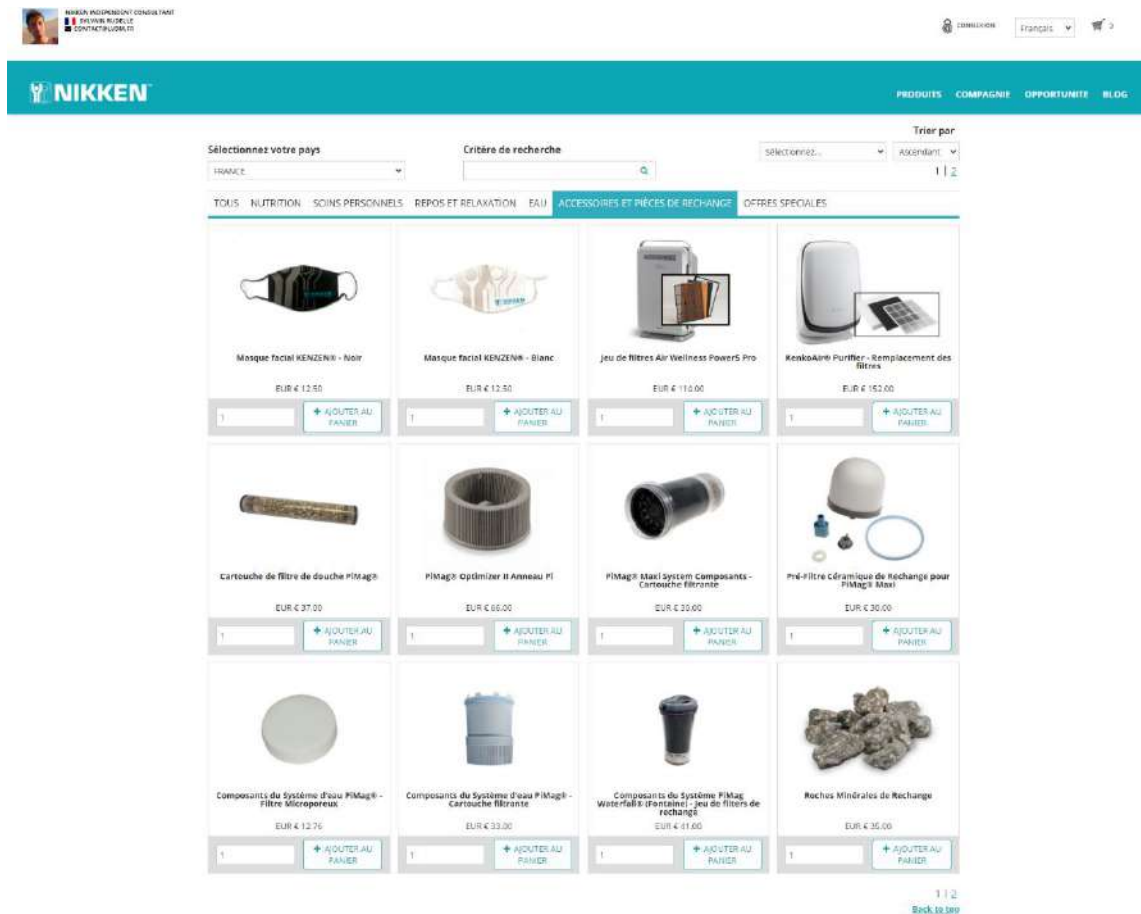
NIKKEN INDEPENDENT CONSULTANT
SYLVAIN RUDELLE
CONTACT@LUDELTI

CONNEXION Français 0

NIKKEN

PRODUITS COMPAGNIE OPPORTUNITE BLOG

Trier par

Sélectionnez votre pays
FRANCE

Critère de recherche

Sélectionnez... Ascendant

1 | 2

TOUS NUTRITION SOINS PERSONNELS REPOS ET RELAXATION EAU ACCESSOIRES ET PIÈCES DE RECHANGE OFFRES SPECIALES

Masque facial KENZEN® - Noir
EUR € 12.50
1 + AJOUTER AU PANIER

Masque facial KENZEN® - Blanc
EUR € 12.50
1 + AJOUTER AU PANIER

Jeu de filtres Air Wellness Power5 Pro
EUR € 110.00
1 + AJOUTER AU PANIER

KenkoAir® Purifier - Remplacement des filtres
EUR € 152.00
1 + AJOUTER AU PANIER

Cartouche de filtre de douche PiMag®
EUR € 37.00
1 + AJOUTER AU PANIER

PiMag® Optimizer II Anneau Pi
EUR € 86.00
1 + AJOUTER AU PANIER

PiMag® Maxi System Composants - Cartouche filtrante
EUR € 30.00
1 + AJOUTER AU PANIER

Pré-Filtre Céramique de Rechange pour PiMag® Maxi
EUR € 30.00
1 + AJOUTER AU PANIER

Composants du Système d'eau PiMag® - Filtre Microporeux
EUR € 12.76
1 + AJOUTER AU PANIER

Composants du Système d'eau PiMag® - Cartouche filtrante
EUR € 33.00
1 + AJOUTER AU PANIER

Composants du Système PiMag Waterfall® (Fontaine) - Jeu de filters de rechange
EUR € 41.00
1 + AJOUTER AU PANIER

Roches Minérales de Rechange
EUR € 35.00
1 + AJOUTER AU PANIER

1 | 2
Back to top